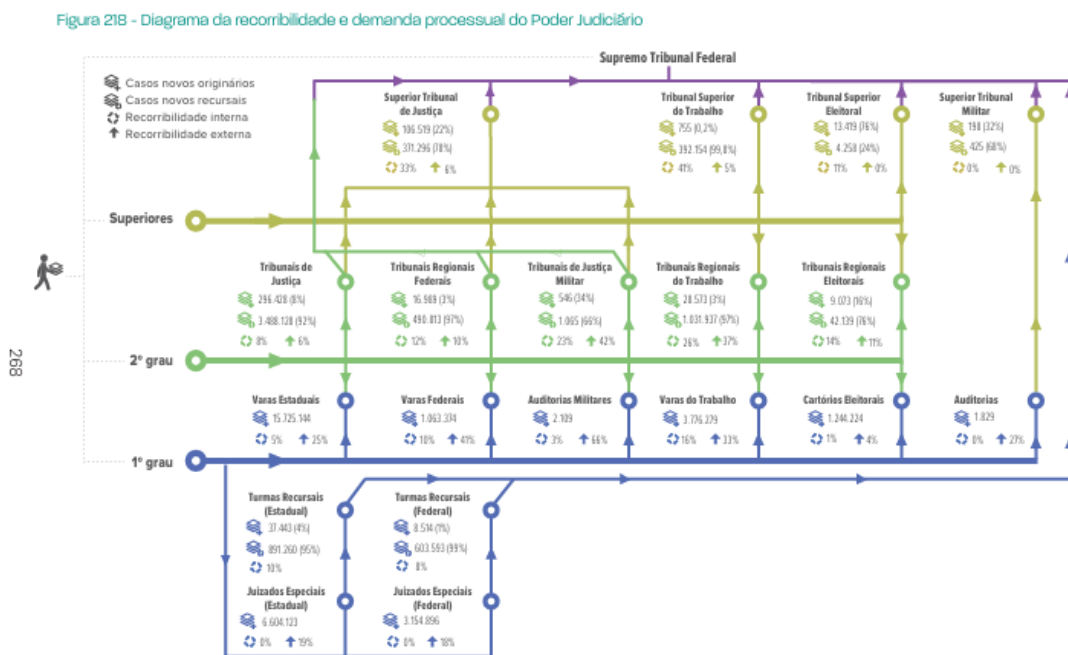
Figura 218 - Diagrama da recorribilidade e demanda processual do Poder Judiciário

Supremo Tribunal Federal

Casos novos originários
Casos novos recursais
Recorribilidade interna
Recorribilidade externa

Superior Tribunal de Justiça
106.519 (22%)
371.296 (78%)
33% 6%

Tribunal Superior do Trabalho
755 (0,2%)
392.154 (99,8%)
41% 5%

Tribunal Superior Eleitoral
13.419 (76%)
4.258 (24%)
11% 0%

Superior Tribunal Militar
198 (32%)
425 (68%)
0% 0%

Superiores

Tribunais de Justiça
296.428 (8%)
3.488.128 (92%)
8% 6%

Tribunais Regionais Federais
16.988 (3%)
490.813 (97%)
12% 10%

Tribunais de Justiça Militar
546 (34%)
1.065 (66%)
23% 42%

Tribunais Regionais do Trabalho
28.573 (3%)
1.031.937 (97%)
26% 37%

Tribunais Regionais Eleitorais
9.073 (96%)
42.139 (76%)
14% 11%

268

2º grau

Varas Estaduais
15.725.144
5% 25%

Varas Federais
1.063.374
10% 41%

Auditorias Militares
2.109
3% 66%

Varas do Trabalho
3.776.379
16% 33%

Cartórios Eleitorais
1.244.224
1% 4%

Auditorias
1.829
0% 27%

1º grau

Turmas Recursais (Estadual)
37.443 (4%)
891.260 (95%)
10%

Turmas Recursais (Federal)
8.514 (1%)
603.593 (99%)
8%

Juizados Especiais (Estadual)
6.604.123
0% 19%

Juizados Especiais (Federal)
3.154.896
0% 18%